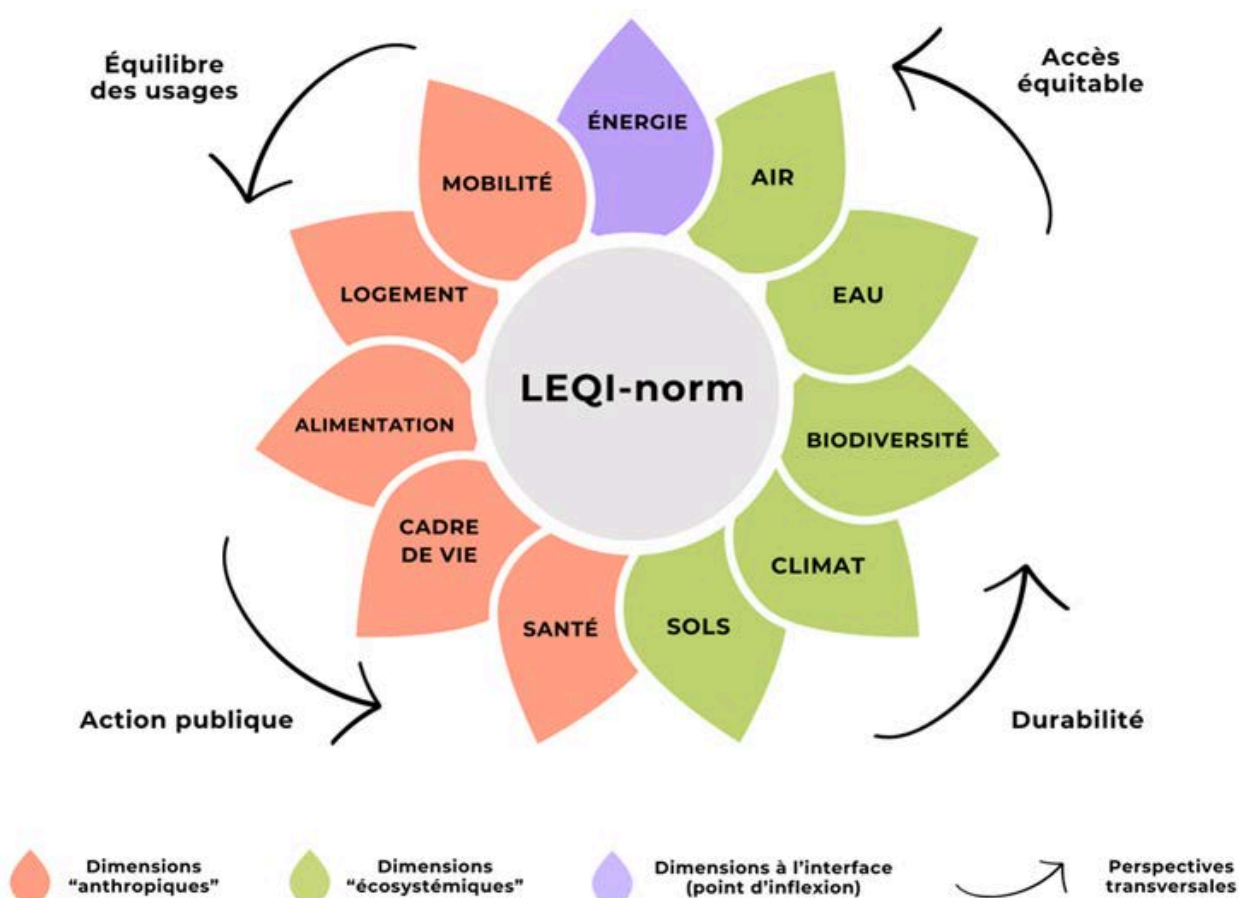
Équilibre des usages

Accès équitable

ÉNERGIE

MOBILITÉ

AIR

LOGEMENT

EAU

LEQI-norm

ALIMENTATION

BIODIVERSITÉ

CADRE DE VIE

CLIMAT

SANTÉ

SOLS

Action publique

Durabilité

Dimensions "anthropiques"

Dimensions "écosystémiques"

Dimensions à l'interface (point d'inflexion)

Perspectives transversales